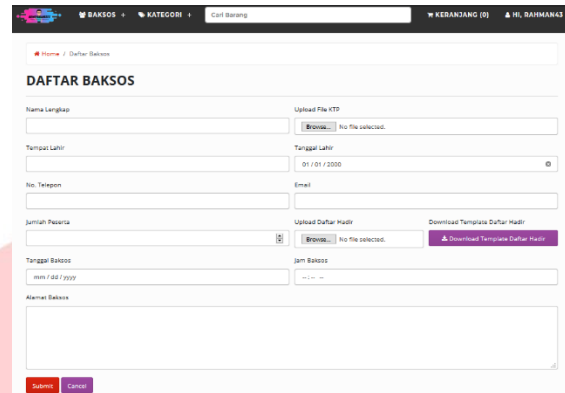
BAKSOS + KATEGORI + Cari Barang KERANJANG (0) HI, RAHMAN43

Home / Daftar Baksos

DAFTAR BAKSOS

Nama Lengkap

Upload File KTP

Browse... No file selected.

Tempat Lahir

Tanggal Lahir

01 / 01 / 2000

No. Telepon

Email

Jumlah Peserta

Upload Daftar Hadir

Browse... No file selected.

Download Template Daftar Hadir

Download Template Daftar Hadir

Tanggal Baksos

mm / dd / yyyy

Jam Baksos

--:-- --

Alamat Baksos

Submit Cancel